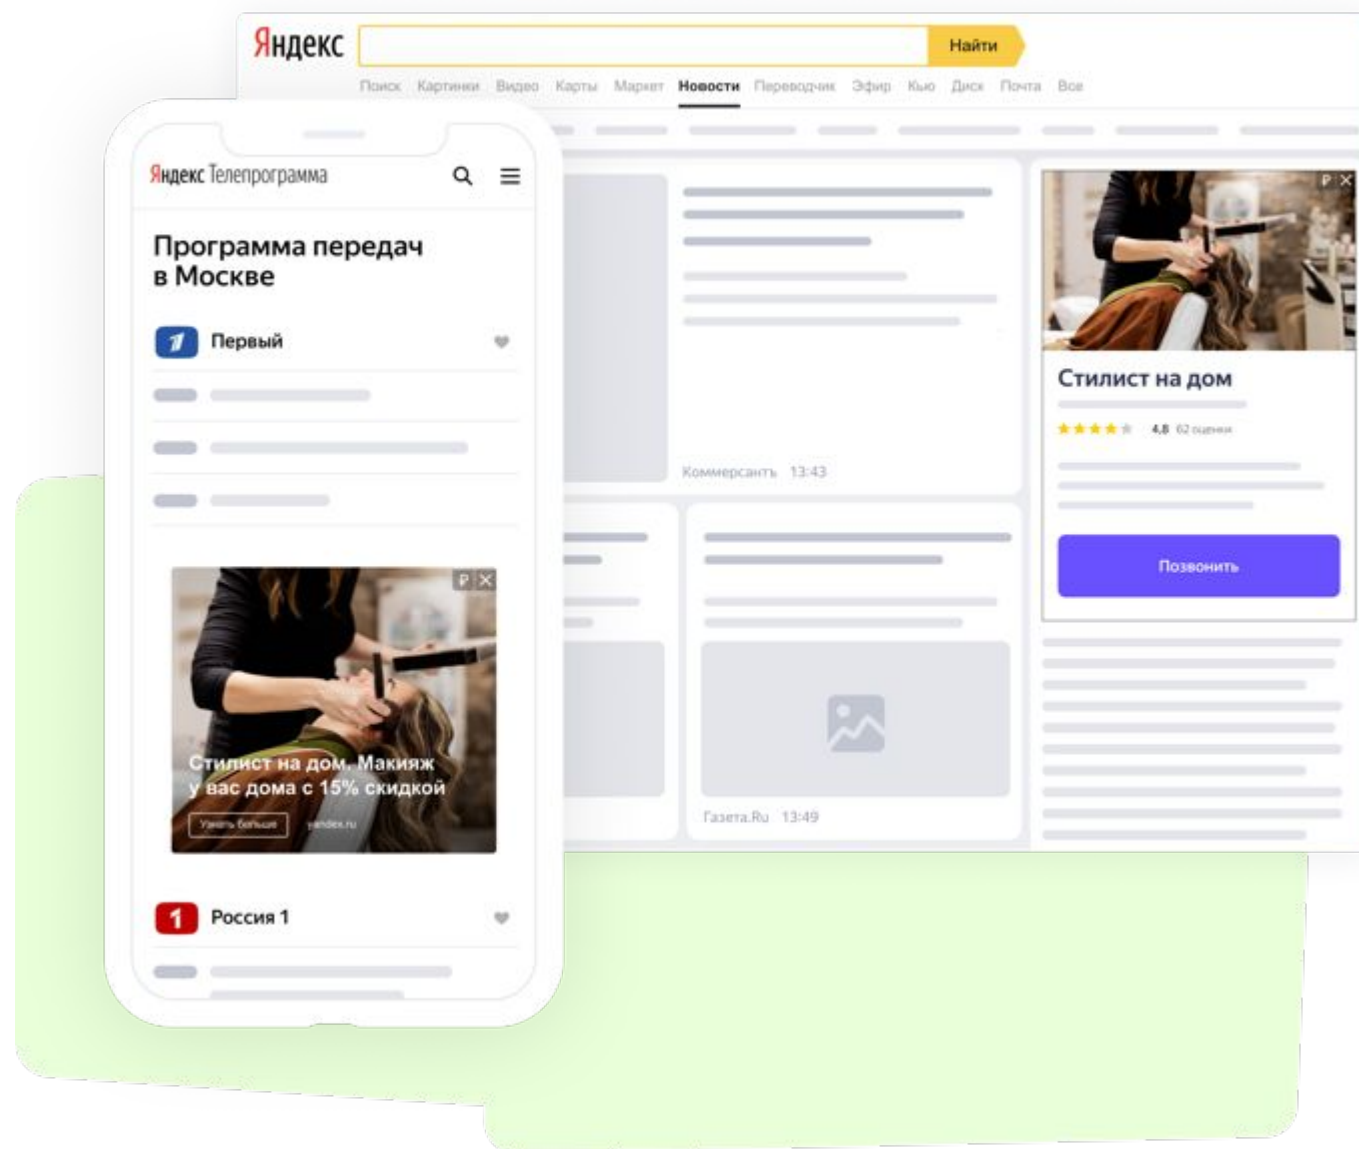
Яндекс

Найти

Поиск Картинки Видео Карты Маркет Новости Переводчик Эфир Кью Диск Почта Все

Яндекс Телепрограмма

Программа передач в Москве

Первый

Р

Стилист на дом. Макияж у вас дома с 15% скидкой

Узнать больше

yandex.ru

Россия 1

Коммерсантъ 13:43

Газета.Ru 13:49

Р

Стилист на дом

4,8 62 оценки

Позвонить